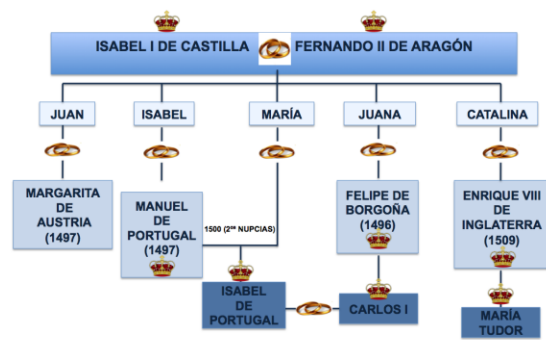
ISABEL I DE CASTILLA FERNANDO II DE ARAGÓN

JUAN

ISABEL

MARÍA

JUANA

CATALINA

MARGARITA DE AUSTRIA (1497)

MANUEL DE PORTUGAL (1497)

1500 (2$^{as}$ NUPCIAS)

FELIPE DE BORGOÑA (1496)

ENRIQUE VIII DE INGLATERRA (1509)

ISABEL DE PORTUGAL

CARLOS I

MARÍA TUDOR